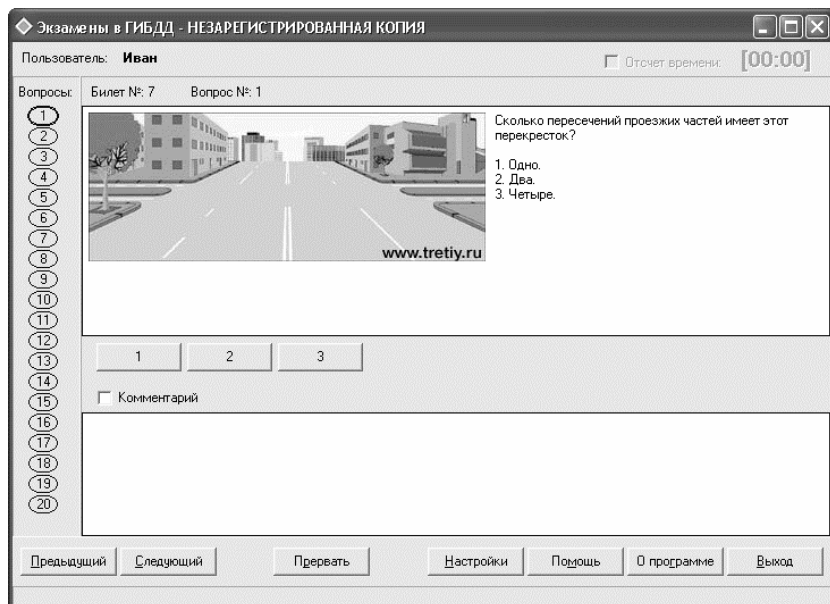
Экзамены в ГИБДД - НЕЗАРЕГИСТРИРОВАННАЯ КОПИЯ

Пользователь: **Иван**

Отсчет времени [00:00]

Вопросы:

Билет №: 7 Вопрос №: 1

1
2
3
4
5
6
7
8
9
10
11
12
13
14
15
16
17
18
19
20

www.tretiy.ru

Сколько пересечений проезжих частей имеет этот перекресток?

1. Одно.
2. Два.
3. Четыре.

1 2 3

Комментарий

Предыдущий Следующий Прервать Настройки Помощь О программе Выход